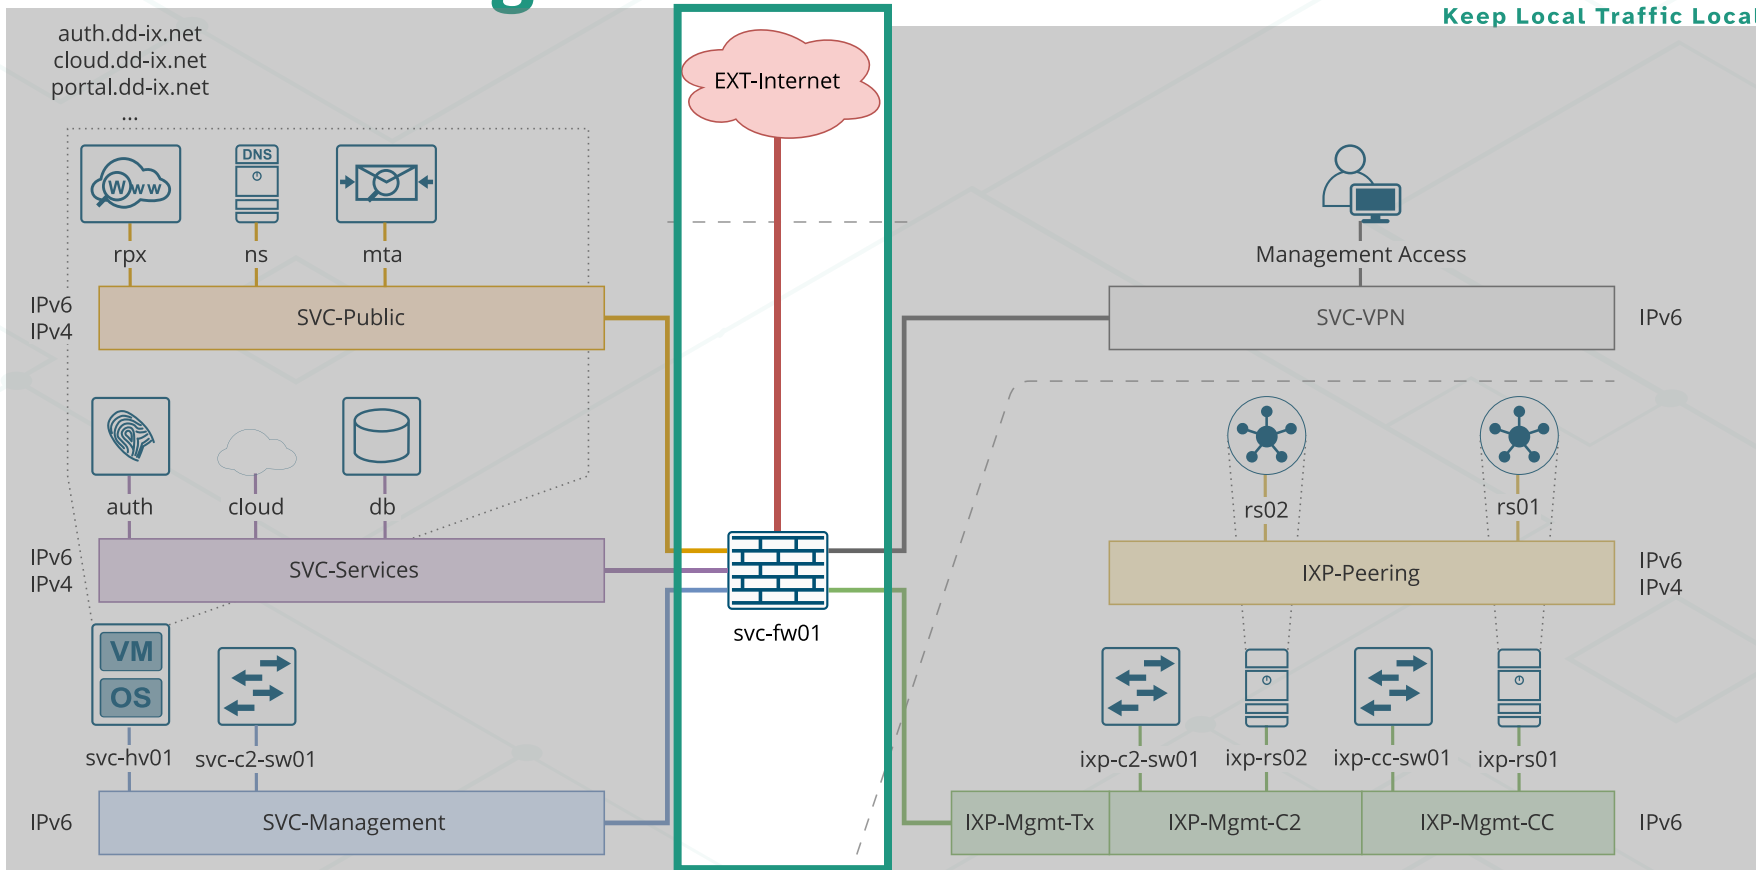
Keep Local Traffic Local

auth.dd-ix.net
cloud.dd-ix.net
portal.dd-ix.net
...

EXT-Internet

DNS

rpx ns mta

IPv6
IPv4

SVC-Public

auth cloud db

IPv6
IPv4

SVC-Services

VM
OS

svc-hv01 svc-c2-sw01

IPv6

SVC-Management

svc-fw01

Management Access

SVC-VPN

IPv6

rs02 rs01

IXP-Peering

IPv6
IPv4

ixp-c2-sw01 ixp-rs02 ixp-cc-sw01 ixp-rs01

IXP-Mgmt-Tx IXP-Mgmt-C2 IXP-Mgmt-CC

IPv6